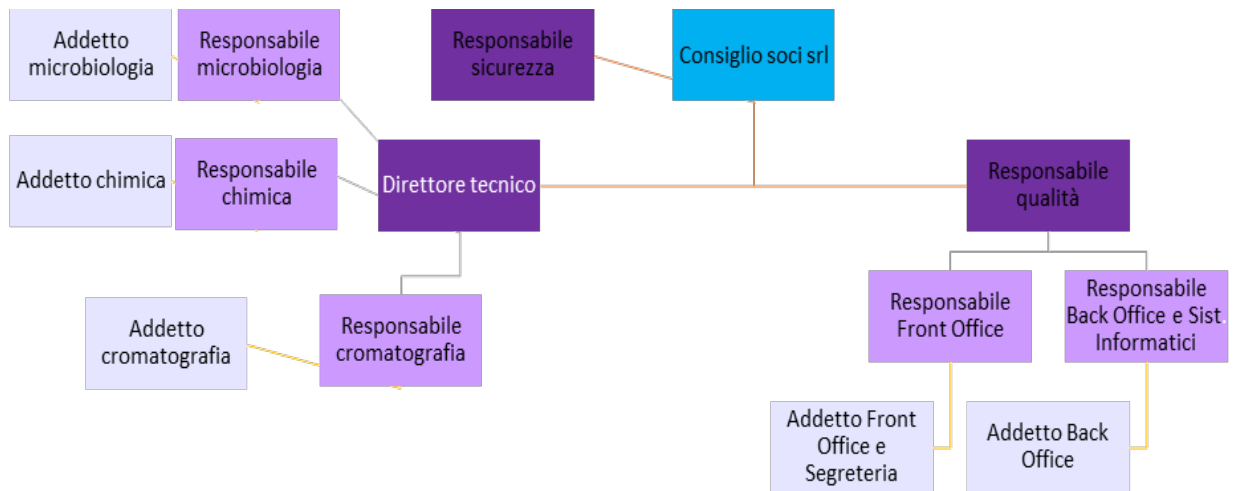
Addetto microbiologia

Responsabile microbiologia

Responsabile sicurezza

Consiglio soci srl

Addetto chimica

Responsabile chimica

Direttore tecnico

Responsabile qualità

Addetto cromatografia

Responsabile cromatografia

Responsabile Front Office

Responsabile Back Office e Sist Informatici

Addetto Front Office e Segreteria

Addetto Back Office